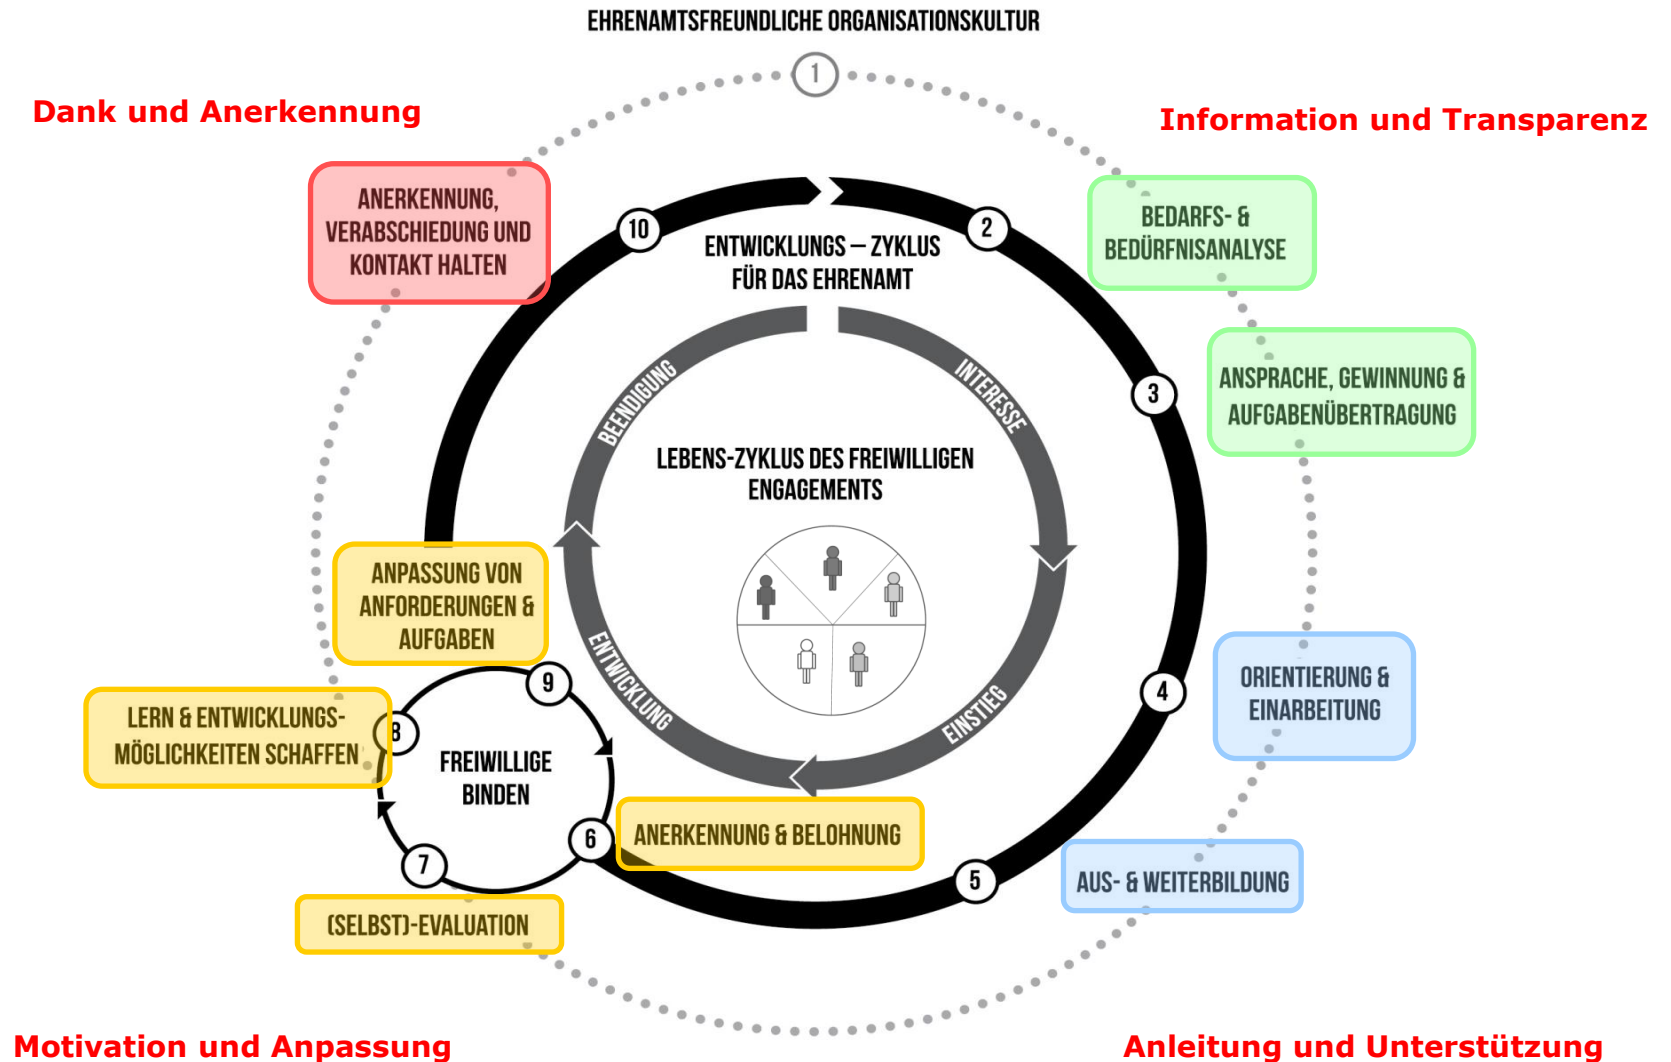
EHRENAMTSFREUNDLICHE ORGANISATIONSKULTUR

1

Dank und Anerkennung

Information und Transparenz

ANERKENNUNG, VERABSCHIEDUNG UND KONTAKT HALTEN

10

ENTWICKLUNGS – ZYKLUS FÜR DAS EHRENAMT

2

BEDARFS- & BEDÜRFNISANALYSE

ANSPRACHE, GEWINNUNG & AUFGABENÜBERTRAGUNG

3

BEENDIGUNG

INTERESSE

LEBENS-ZYKLUS DES FREIWILLIGEN ENGAGEMENTS

ANPASSUNG VON ANFORDERUNGEN & AUFGABEN

ENTWICKLUNG

EINSTIEG

ORIENTIERUNG & EINARBEITUNG

4

9

LERN & ENTWICKLUNGS-MÖGLICHKEITEN SCHAFFEN

8

FREIWILLIGE BINDEN

6

ANERKENNUNG & BELOHNUNG

7

5

AUS- & WEITERBILDUNG

(SELBST)-EVALUATION

Motivation und Anpassung

Anleitung und Unterstützung